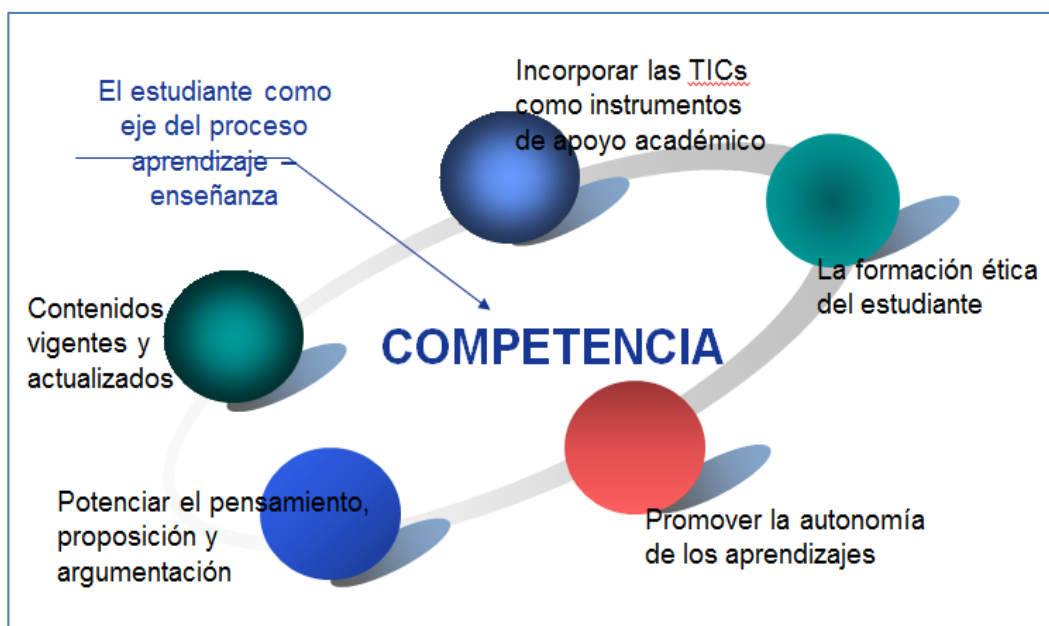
El estudiante como eje del proceso aprendizaje – enseñanza

Incorporar las TICs como instrumentos de apoyo académico

La formación ética del estudiante

Contenidos vigentes y actualizados

COMPETENCIA

Potenciar el pensamiento, proposición y argumentación

Promover la autonomía de los aprendizajes